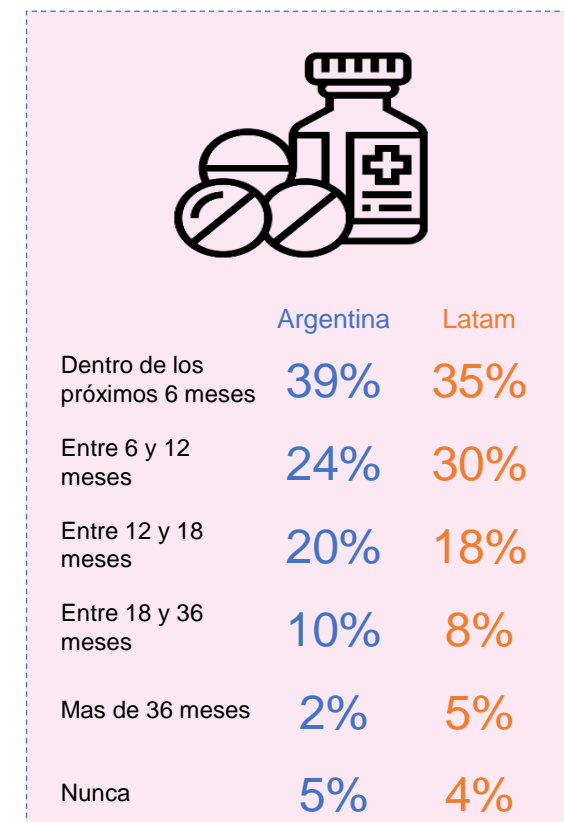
|  | Argentina | Latam |
|---|---|---|
| Dentro de los próximos 6 meses | 39% | 35% |
| Entre 6 y 12 meses | 24% | 30% |
| Entre 12 y 18 meses | 20% | 18% |
| Entre 18 y 36 meses | 10% | 8% |
| Mas de 36 meses | 2% | 5% |
| Nunca | 5% | 4% |